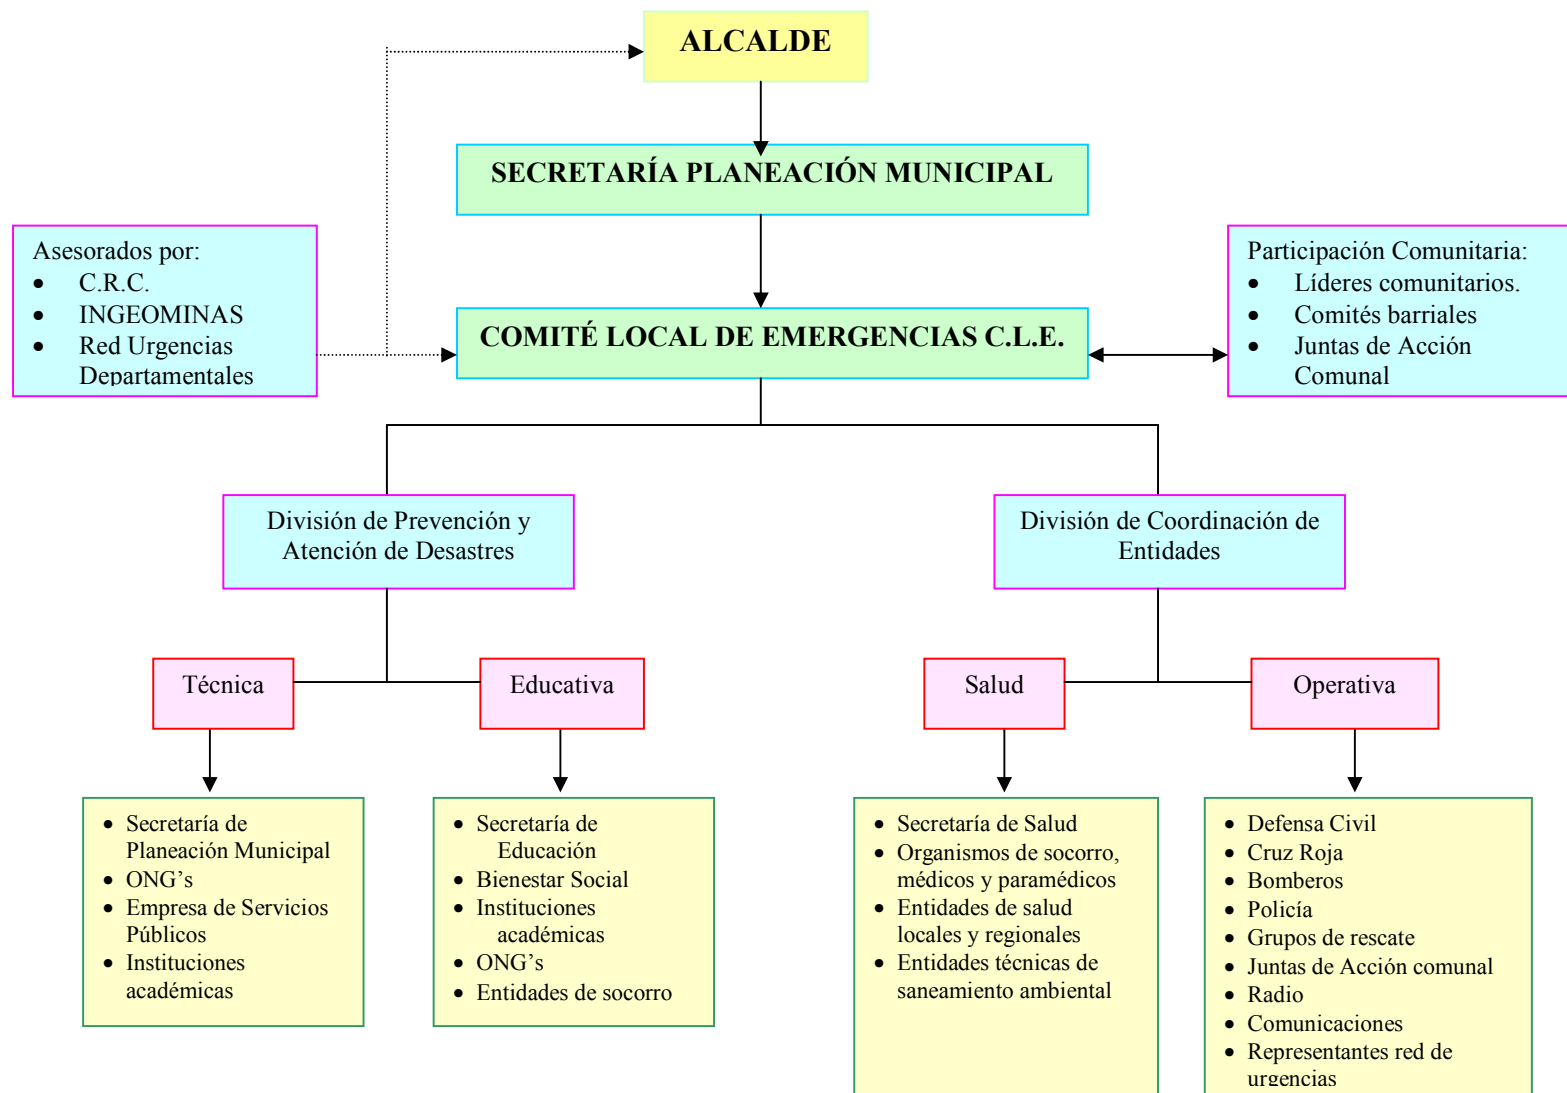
ALCALDE

SECRETARÍA PLANEACIÓN MUNICIPAL

Asesorados por:
- C.R.C.
- INGEOMINAS
- Red Urgencias Departamentales

COMITÉ LOCAL DE EMERGENCIAS C.L.E.

Participación Comunitaria:
- Líderes comunitarios.
- Comités barriales
- Juntas de Acción Comunal

División de Prevención y Atención de Desastres

División de Coordinación de Entidades

Técnica

Educativa

Salud

Operativa

- Secretaría de Planeación Municipal
- ONG's
- Empresa de Servicios Públicos
- Instituciones académicas

- Secretaría de Educación
- Bienestar Social
- Instituciones académicas
- ONG's
- Entidades de socorro

- Secretaría de Salud
- Organismos de socorro, médicos y paramédicos
- Entidades de salud locales y regionales
- Entidades técnicas de saneamiento ambiental

- Defensa Civil
- Cruz Roja
- Bomberos
- Policía
- Grupos de rescate
- Juntas de Acción comunal
- Radio
- Comunicaciones
- Representantes red de urgencias